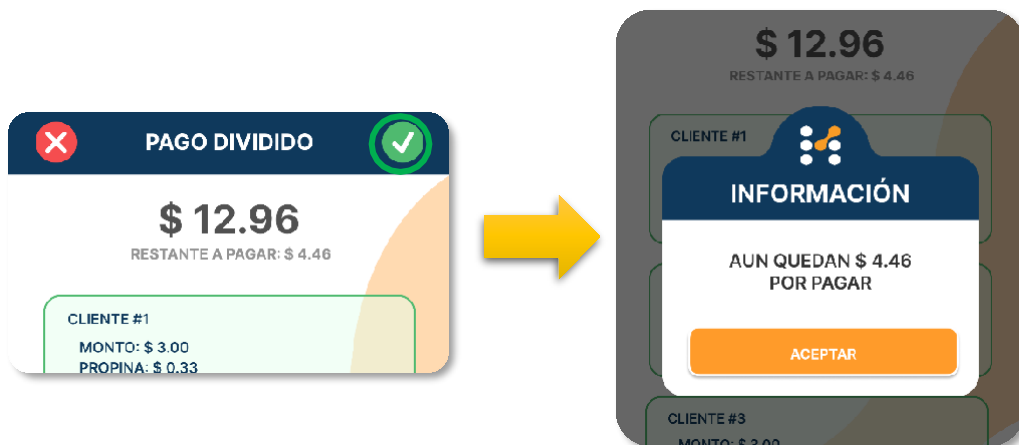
PAGO DIVIDIDO

$ 12.96

RESTANTE A PAGAR: $ 4.46

CLIENTE #1

MONTO: $ 3.00
PROPINA: $ 0.33

$ 12.96

RESTANTE A PAGAR: $ 4.46

CLIENTE #1

INFORMACIÓN

AUN QUEDAN $ 4.46
POR PAGAR

ACEPTAR

CLIENTE #3

MONTO: $ 3.00